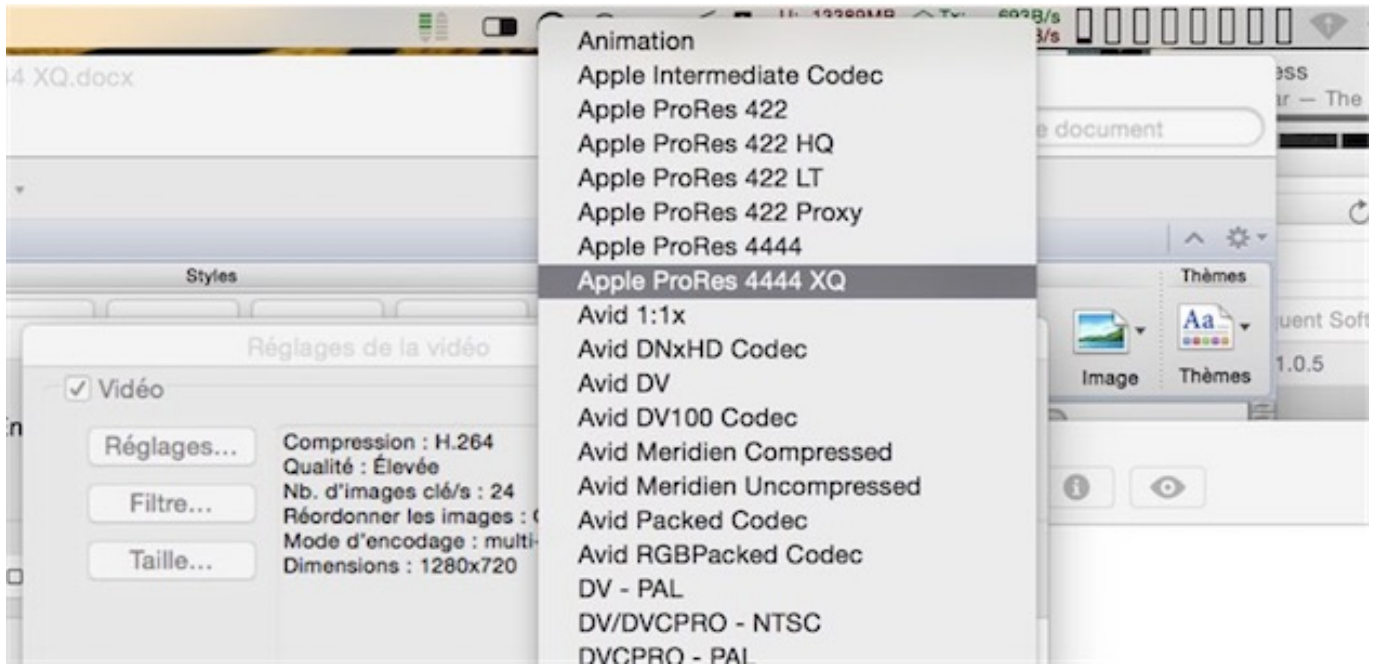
4 XQ.docx

Styles

Réglages de la vidéo

Vidéo

Réglages...

Filtre...

Taille...

Compression : H.264
Qualité : Élevée
Nb. d'images clé/s : 24
Réordonner les images : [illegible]
Mode d'encodage : multi-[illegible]
Dimensions : 1280x720

Animation
Apple Intermediate Codec
Apple ProRes 422
Apple ProRes 422 HQ
Apple ProRes 422 LT
Apple ProRes 422 Proxy
Apple ProRes 4444
Apple ProRes 4444 XQ
Avid 1:1x
Avid DNxHD Codec
Avid DV
Avid DV100 Codec
Avid Meridien Compressed
Avid Meridien Uncompressed
Avid Packed Codec
Avid RGBPacked Codec
DV - PAL
DV/DVCPRO - NTSC
DVCPRO - PAL

ess
r — The
e document

Thèmes
Image
Thèmes
uent Soft
1.0.5